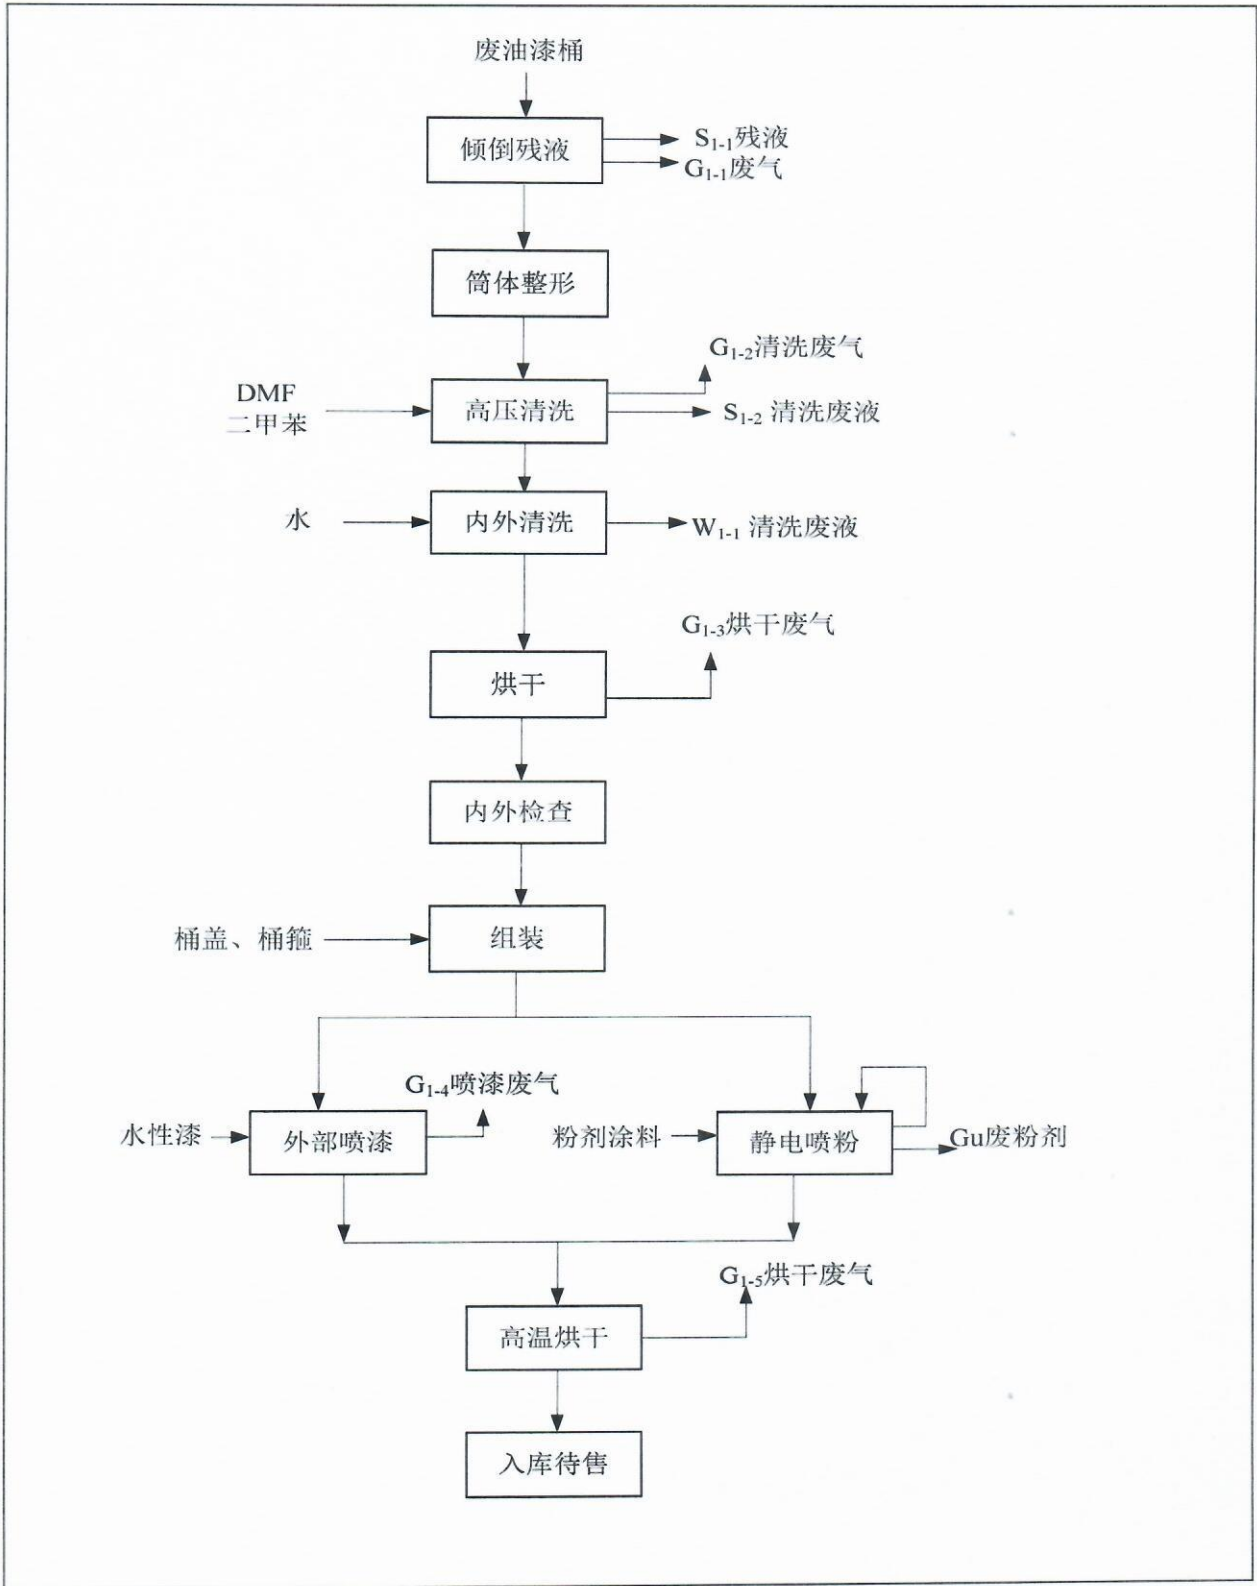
废油漆桶

倾倒残液

$S_{1-1}$残液

$G_{1-1}$废气

筒体整形

$G_{1-2}$清洗废气

DMF
二甲苯

高压清洗

$S_{1-2}$ 清洗废液

水

内外清洗

$W_{1-1}$ 清洗废液

$G_{1-3}$烘干废气

烘干

内外检查

桶盖、桶箍

组装

$G_{1-4}$喷漆废气

水性漆

外部喷漆

粉剂涂料

静电喷粉

Gu废粉剂

$G_{1-5}$烘干废气

高温烘干

入库待售